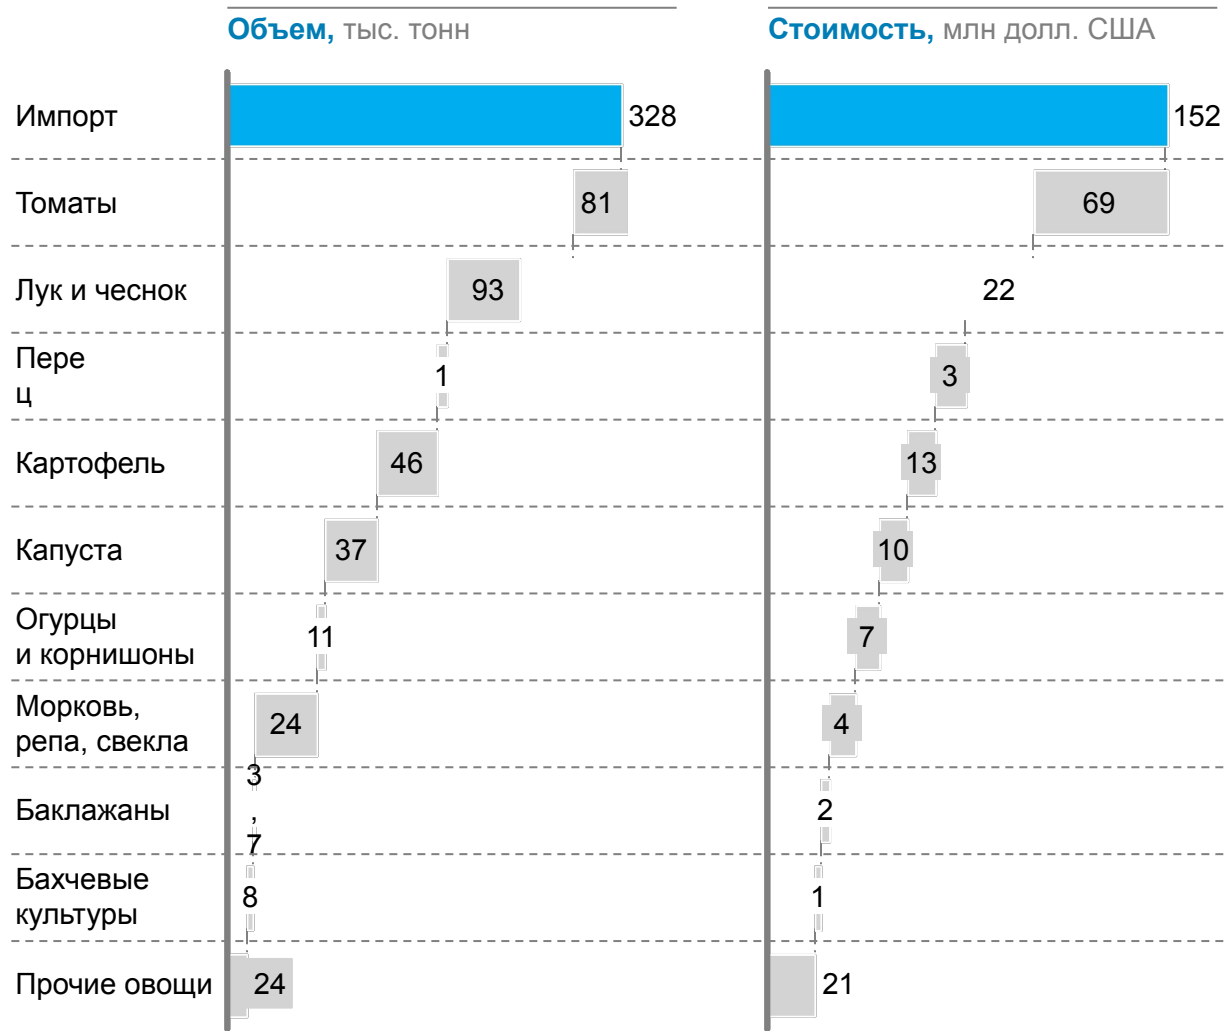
**Объем,** тыс. тонн

**Стоимость,** млн долл. США

| | Объем, тыс. тонн | Стоимость, млн долл. США |
|---|---|---|
| Импорт | 328 | 152 |
| Томаты | 81 | 69 |
| Лук и чеснок | 93 | 22 |
| Пере ц | 1 | 3 |
| Картофель | 46 | 13 |
| Капуста | 37 | 10 |
| Огурцы и корнишоны | 11 | 7 |
| Морковь, репа, свекла | 24 | 4 |
| Баклажаны | 3 , 7 | 2 |
| Бахчевые культуры | 8 | 1 |
| Прочие овощи | 24 | 21 |